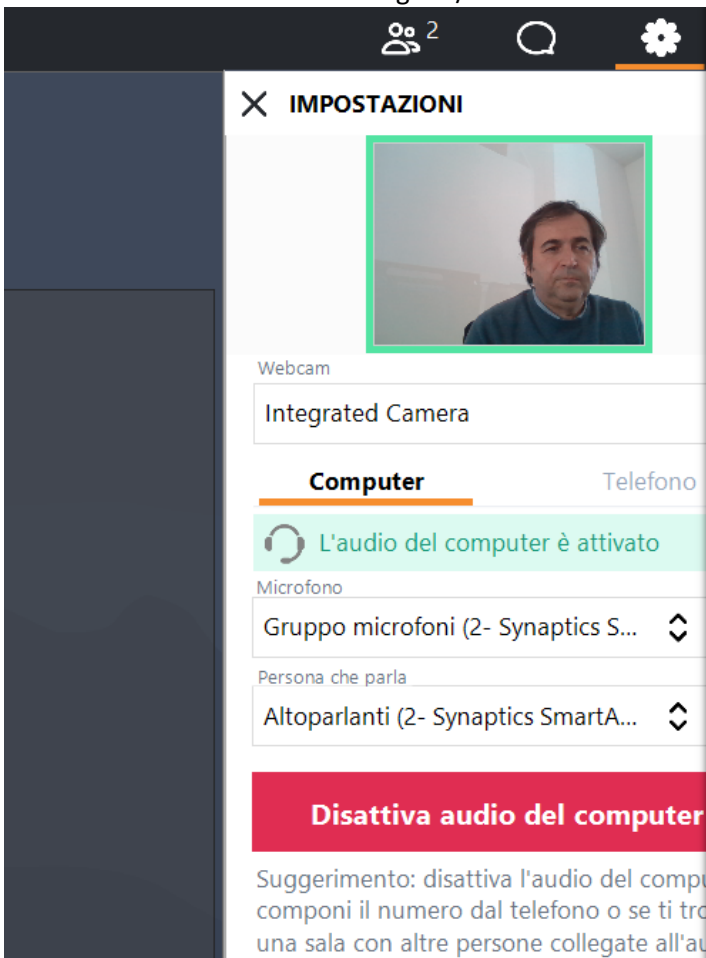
2

IMPOSTAZIONI

Webcam

Integrated Camera

Computer

Telefono

L'audio del computer è attivato

Microfono

Gruppo microfoni (2- Synaptics S...

Persona che parla

Altoparlanti (2- Synaptics SmartA...

Disattiva audio del computer

Suggerimento: disattiva l'audio del compu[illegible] componi il numero dal telefono o se ti tro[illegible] una sala con altre persone collegate all'au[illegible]